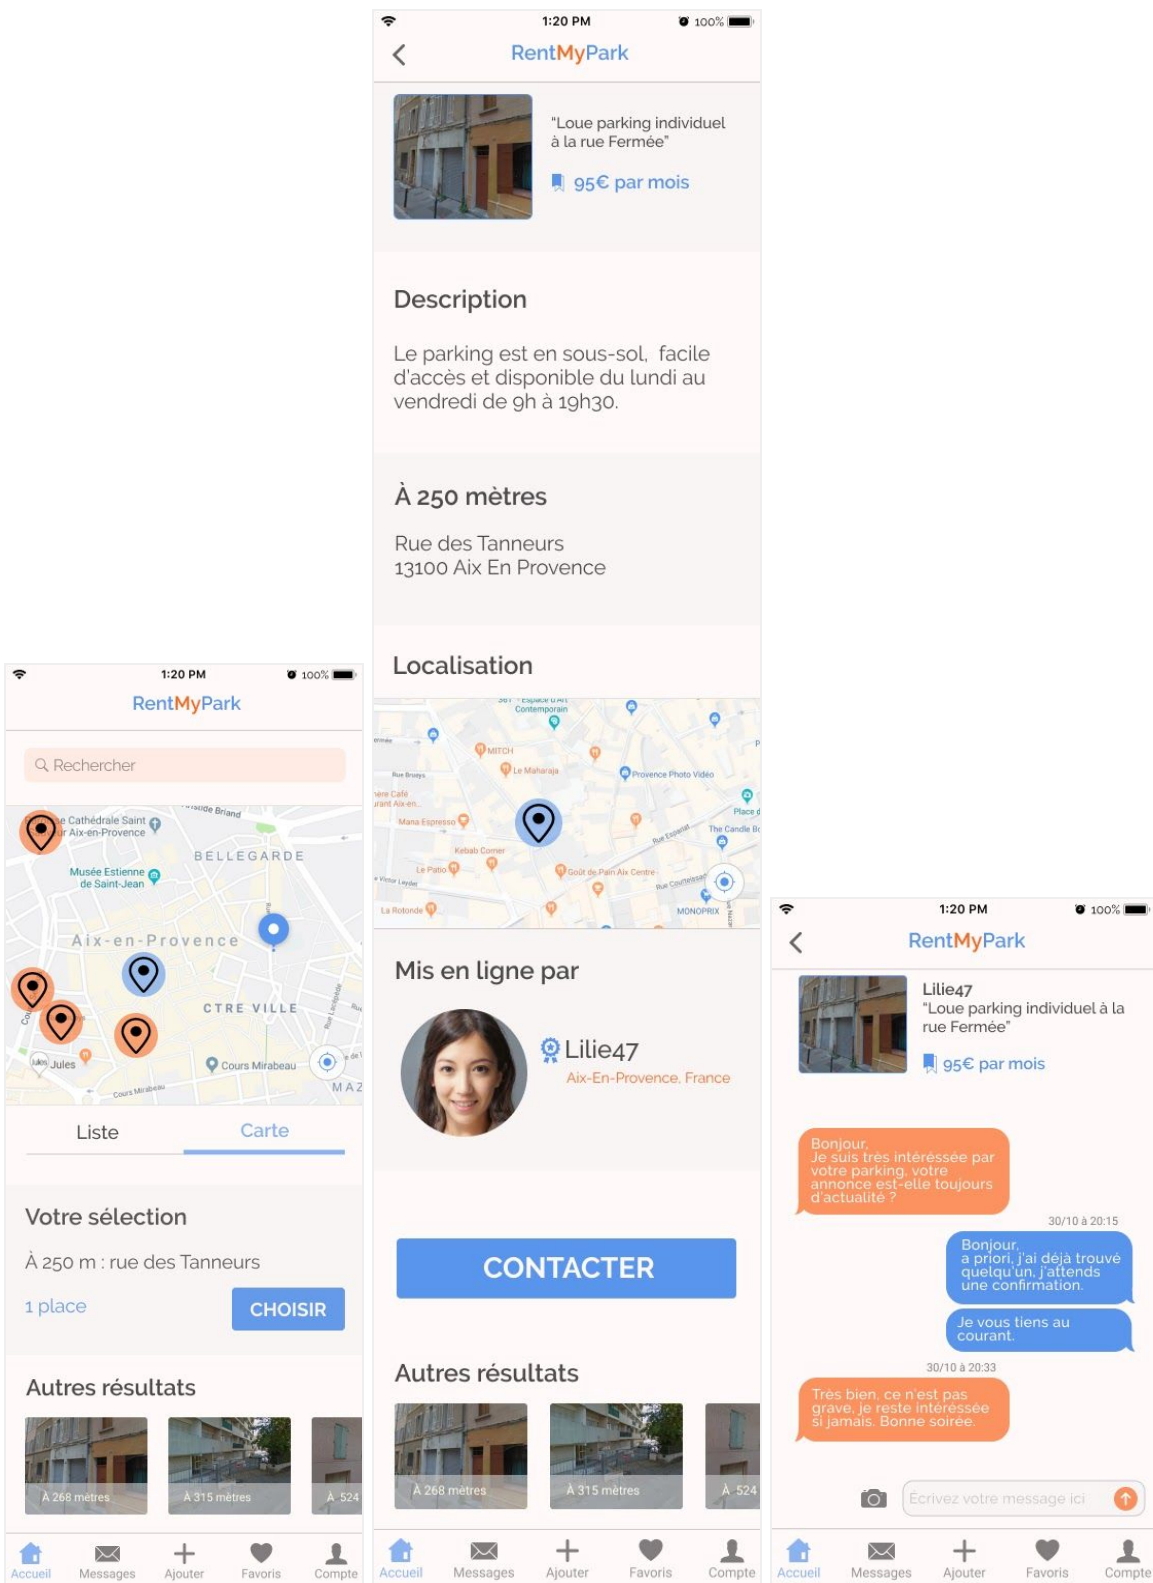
1:20 PM 100%
RentMyPark
Rechercher
Cathédrale Saint Aix-en-Provence
Musée Estienne de Saint-Jean
BELLEGARDE
Aix-en-Provence
CTRE VILLE
Jules
Cours Mirabeau
Liste
Carte
Votre sélection
À 250 m : rue des Tanneurs
1 place
CHOISIR
Autres résultats
À 268 mètres
À 315 mètres
À 524
Accueil Messages Ajouter Favoris Compte

1:20 PM 100%
RentMyPark
"Loue parking individuel à la rue Fermée"
95€ par mois
Description
Le parking est en sous-sol, facile d'accès et disponible du lundi au vendredi de 9h à 19h30.
À 250 mètres
Rue des Tanneurs
13100 Aix En Provence
Localisation
MITCH
Le Maharaja
Provence Photo Vidéo
Mana Espresso
Kebab Corner
Le Patio
Goût de Pain Aix Centre
La Rotonde
MONOPRIX
The Candle Bar
Mis en ligne par
Lilie47
Aix-En-Provence, France
CONTACTER
Autres résultats
À 268 mètres
À 315 mètres
À 524
Accueil Messages Ajouter Favoris Compte

1:20 PM 100%
RentMyPark
Lilie47
"Loue parking individuel à la rue Fermée"
95€ par mois
Bonjour,
Je suis très intéressée par votre parking, votre annonce est-elle toujours d'actualité ?
30/10 à 20:15
Bonjour,
a priori, j'ai déjà trouvé quelqu'un, j'attends une confirmation.
Je vous tiens au courant.
30/10 à 20:33
Très bien, ce n'est pas grave, je reste intéressée si jamais. Bonne soirée.
Écrivez votre message ici
Accueil Messages Ajouter Favoris Compte